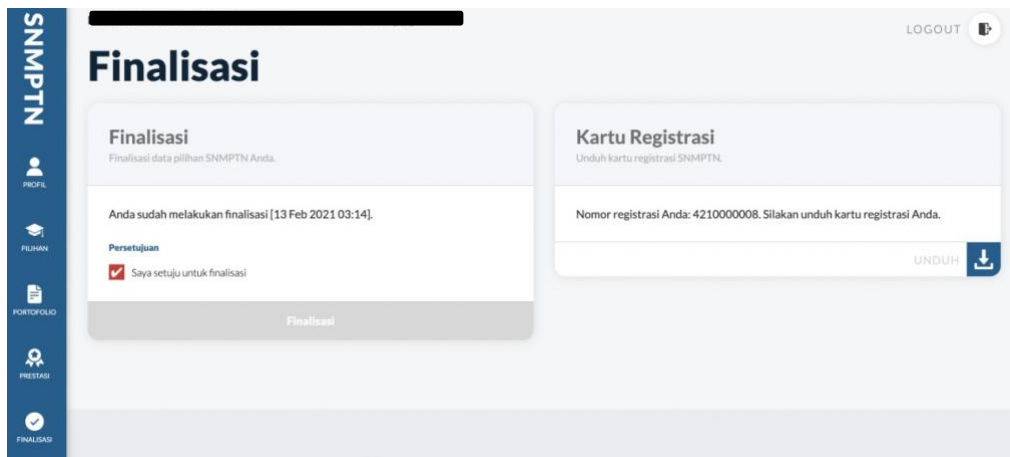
SNMPTN

PROFIL

PILIHAN

PORTOFOLIO

PRESTASI

FINALISASI

LOGOUT

Finalisasi

Finalisasi
Finalisasi data pilihan SNMPTN Anda.

Anda sudah melakukan finalisasi [13 Feb 2021 03:14].

Persetujuan

Saya setuju untuk finalisasi

Finalisasi

Kartu Registrasi
Unduh kartu registrasi SNMPTN.

Nomor registrasi Anda: 4210000008. Silakan unduh kartu registrasi Anda.

UNDUH